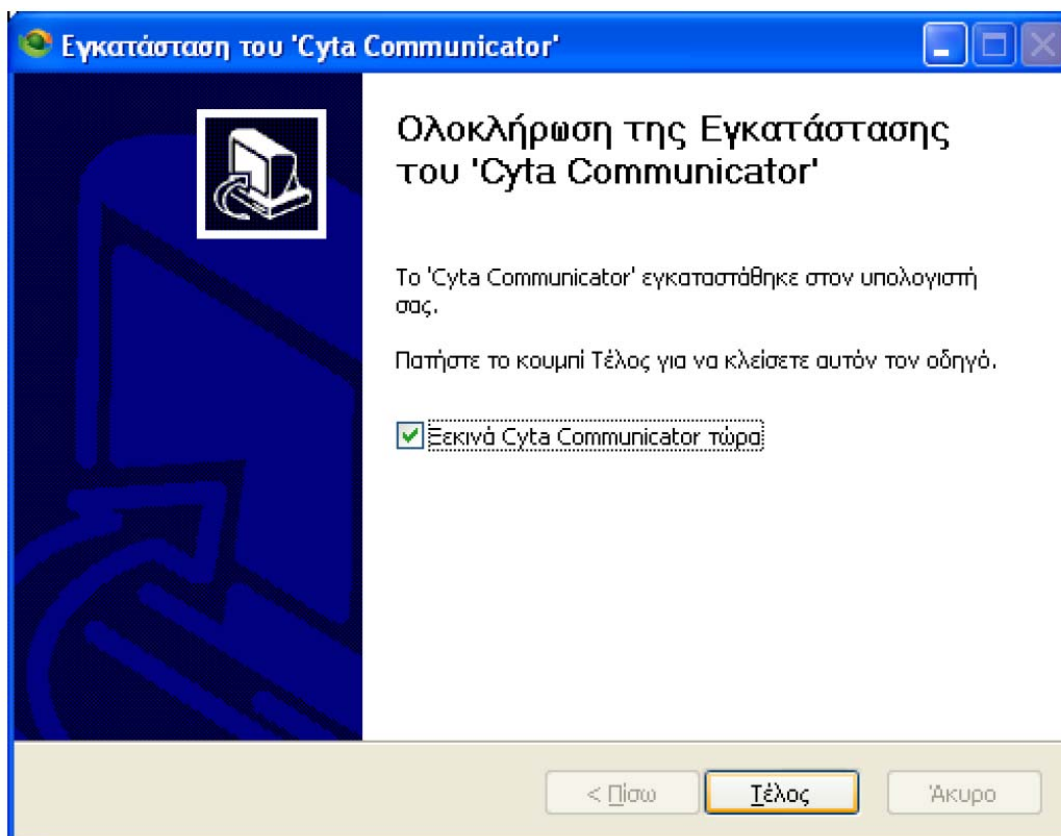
Εγκατάσταση του 'Cyta Communicator'

Ολοκλήρωση της Εγκατάστασης του 'Cyta Communicator'

Το 'Cyta Communicator' εγκαταστάθηκε στον υπολογιστή σας.

Πατήστε το κουμπί Τέλος για να κλείσετε αυτόν τον οδηγό.

Ξεκινά Cyta Communicator τώρα

< Πίσω
Τέλος
Άκυρο